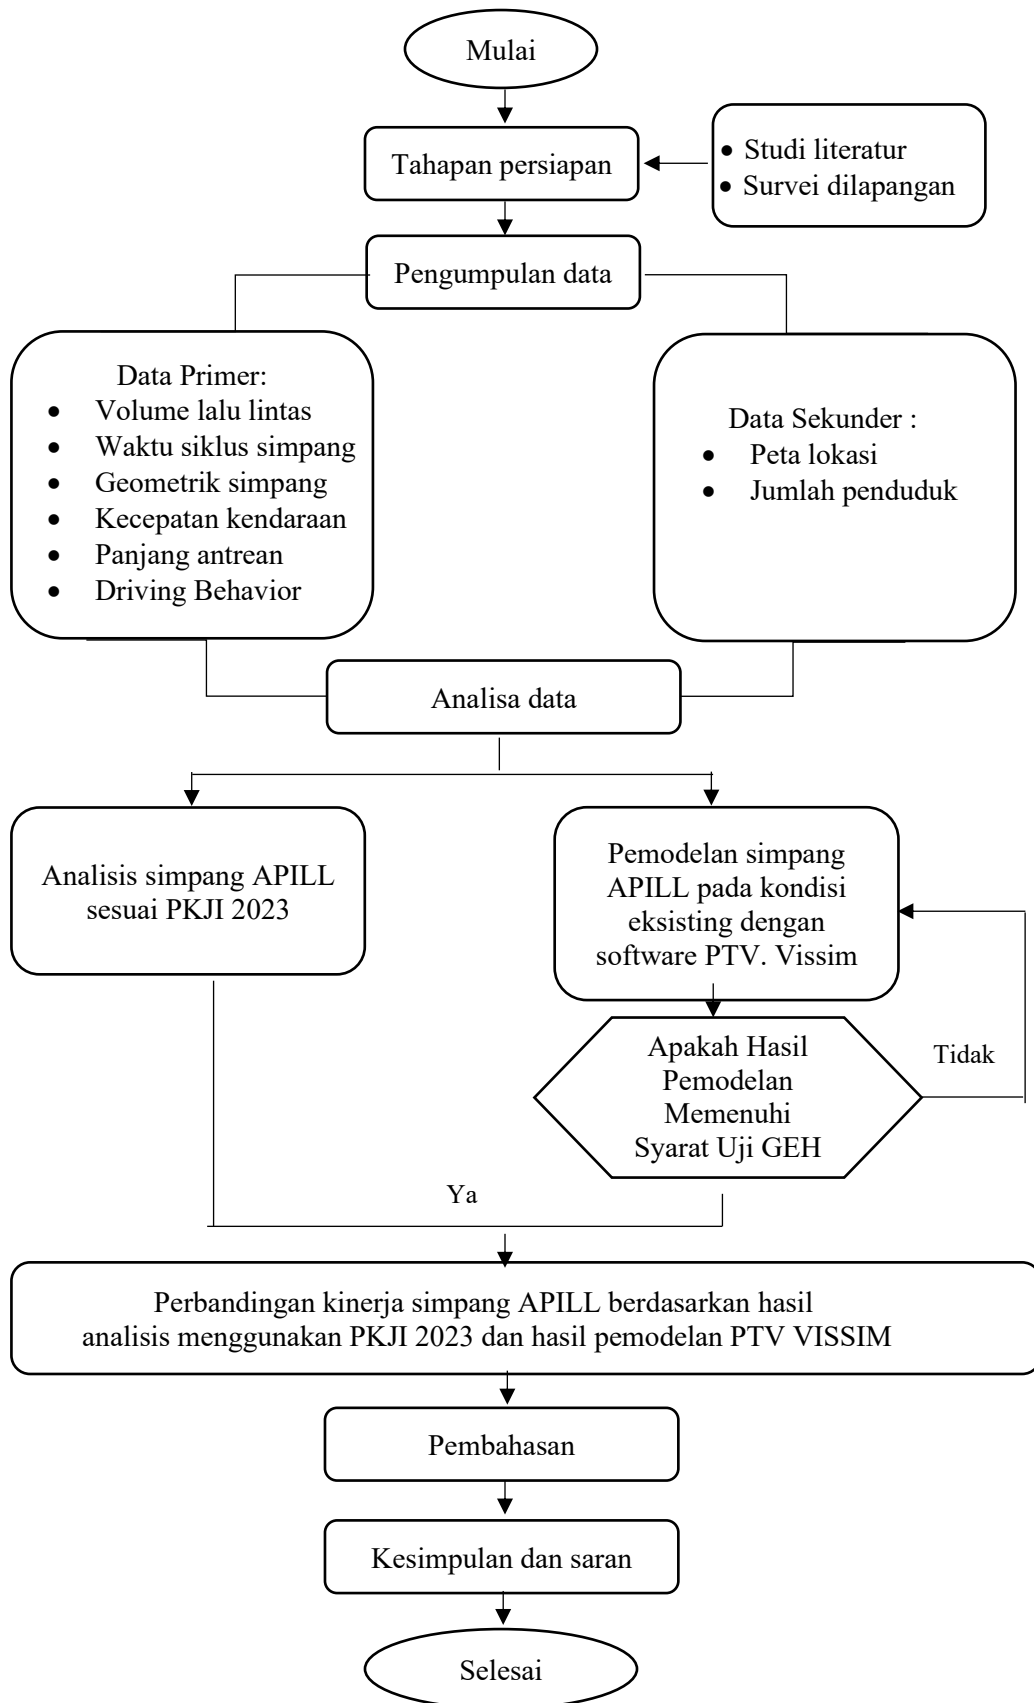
Mulai

Tahapan persiapan

• Studi literatur
• Survei dilapangan

Pengumpulan data

Data Primer:
• Volume lalu lintas
• Waktu siklus simpang
• Geometrik simpang
• Kecepatan kendaraan
• Panjang antrean
• Driving Behavior

Data Sekunder :
• Peta lokasi
• Jumlah penduduk

Analisa data

Analisis simpang APILL sesuai PKJI 2023

Pemodelan simpang APILL pada kondisi eksisting dengan software PTV. Vissim

Apakah Hasil Pemodelan Memenuhi Syarat Uji GEH

Tidak

Ya

Perbandingan kinerja simpang APILL berdasarkan hasil analisis menggunakan PKJI 2023 dan hasil pemodelan PTV VISSIM

Pembahasan

Kesimpulan dan saran

Selesai